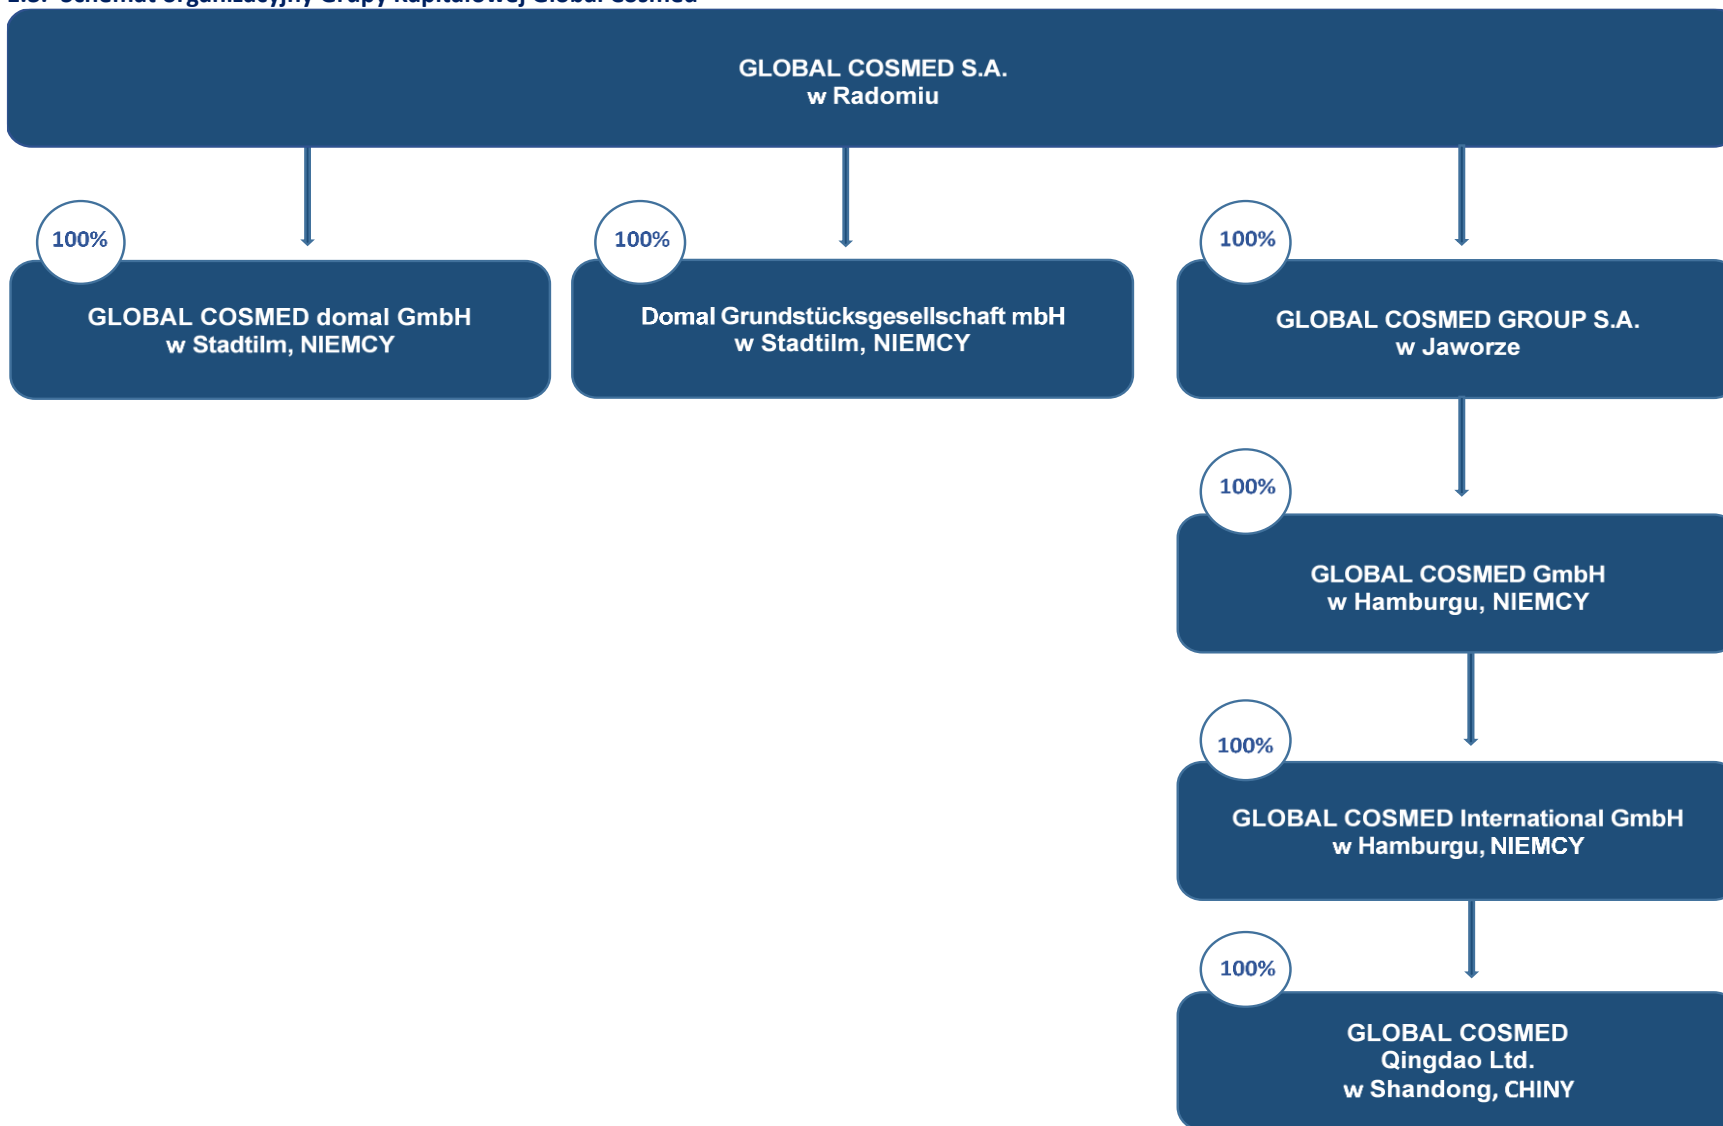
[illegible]

GLOBAL COSMED S.A.
w Radomiu

100%

GLOBAL COSMED domal GmbH
w Stadtilm, NIEMCY

100%

Domal Grundstücksgesellschaft mbH
w Stadtilm, NIEMCY

100%

GLOBAL COSMED GROUP S.A.
w Jaworze

100%

GLOBAL COSMED GmbH
w Hamburgu, NIEMCY

100%

GLOBAL COSMED International GmbH
w Hamburgu, NIEMCY

100%

GLOBAL COSMED
Qingdao Ltd.
w Shandong, CHINY